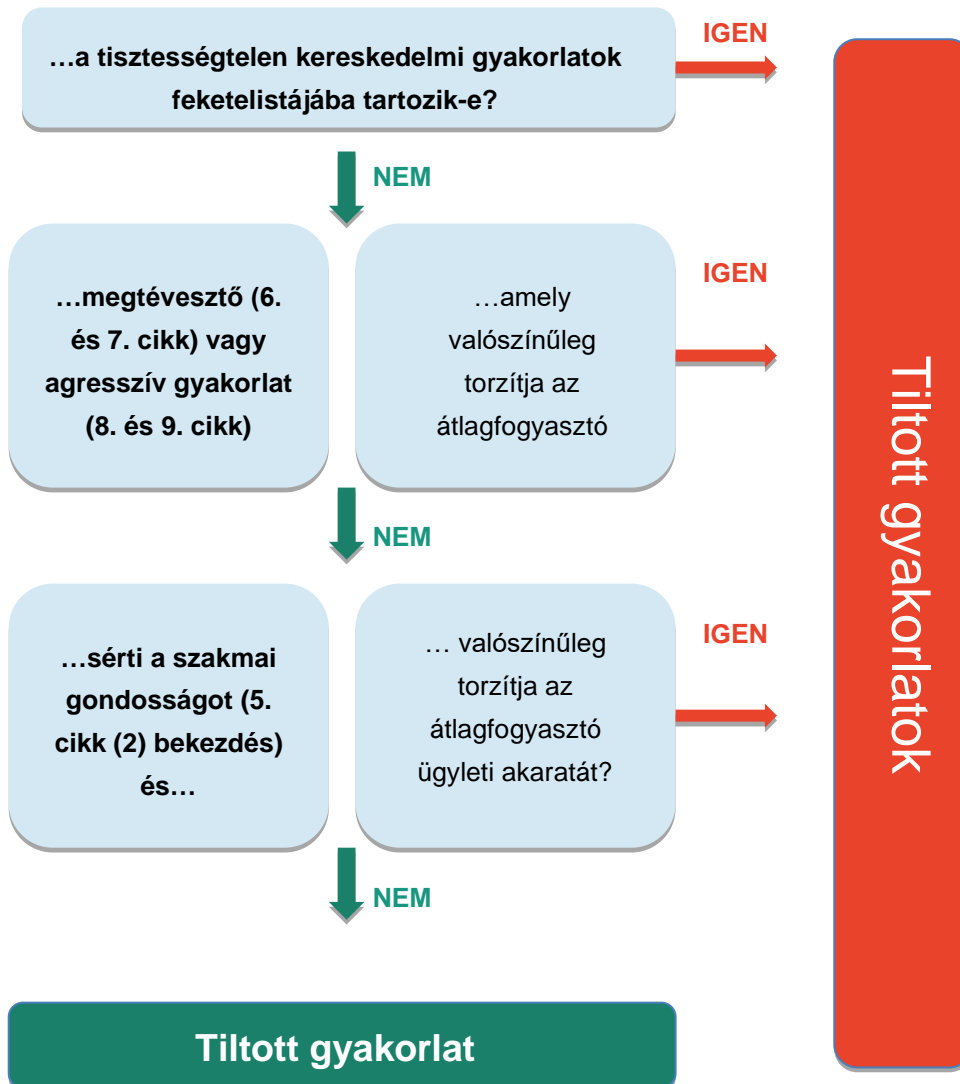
…a tisztességtelen kereskedelmi gyakorlatok feketelistájába tartozik-e?

IGEN

NEM

…megtévesztő (6. és 7. cikk) vagy agresszív gyakorlat (8. és 9. cikk)

…amely valószínűleg torzítja az átlagfogyasztó

IGEN

NEM

…sérti a szakmai gondosságot (5. cikk (2) bekezdés) és…

… valószínűleg torzítja az átlagfogyasztó ügyleti akaratát?

IGEN

NEM

Tiltott gyakorlat

Tiltott gyakorlatok